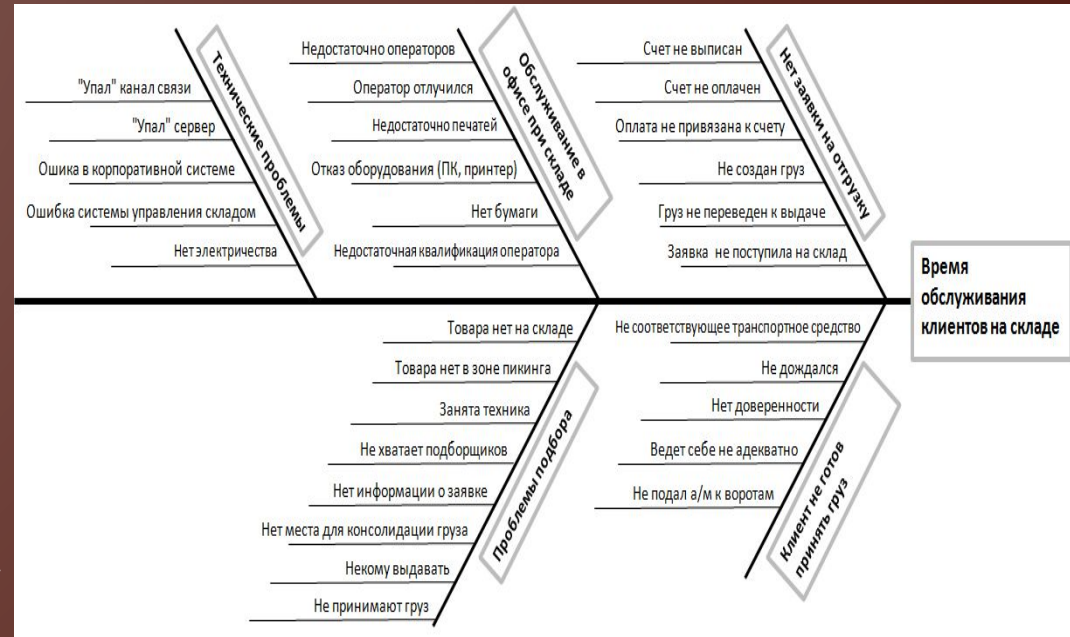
Технические проблемы

"Упал" канал связи

"Упал" сервер

Ошика в корпоративной системе

Ошибка системы управления складом

Нет электричества

Обслуживание в офисе при складе

Недостаточно операторов

Оператор отлучился

Недостаточно печатей

Отказ оборудования (ПК, принтер)

Нет бумаги

Недостаточная квалификация оператора

Нет заявки на отгрузку

Счет не выписан

Счет не оплачен

Оплата не привязана к счету

Не создан груз

Груз не переведен к выдаче

Заявка не поступила на склад

Время обслуживания клиентов на складе

Проблемы подбора

Товара нет на складе

Товара нет в зоне пикинга

Занята техника

Не хватает подборщиков

Нет информации о заявке

Нет места для консолидации груза

Некому выдавать

Не принимают груз

Клиент не готов принять груз

Не соответствующее транспортное средство

Не дождался

Нет доверенности

Ведет себе не адекватно

Не подал а/м к воротам